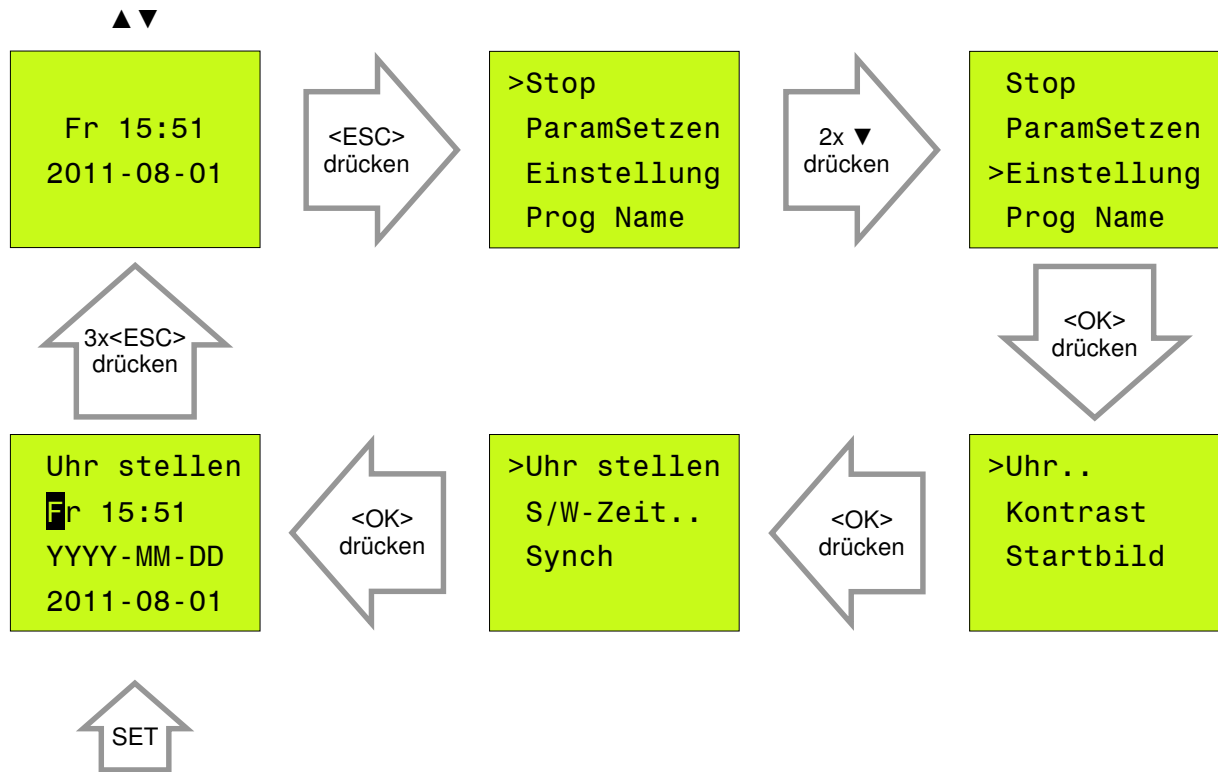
▲▼

Fr 15:51
2011-08-01

<ESC> drücken

>Stop
ParamSetzen
Einstellung
Prog Name

2x ▼ drücken

Stop
ParamSetzen
>Einstellung
Prog Name

3x<ESC> drücken

<OK> drücken

Uhr stellen
Fr 15:51
YYYY-MM-DD
2011-08-01

<OK> drücken

>Uhr stellen
S/W-Zeit..
Synch

<OK> drücken

>Uhr..
Kontrast
Startbild

SET